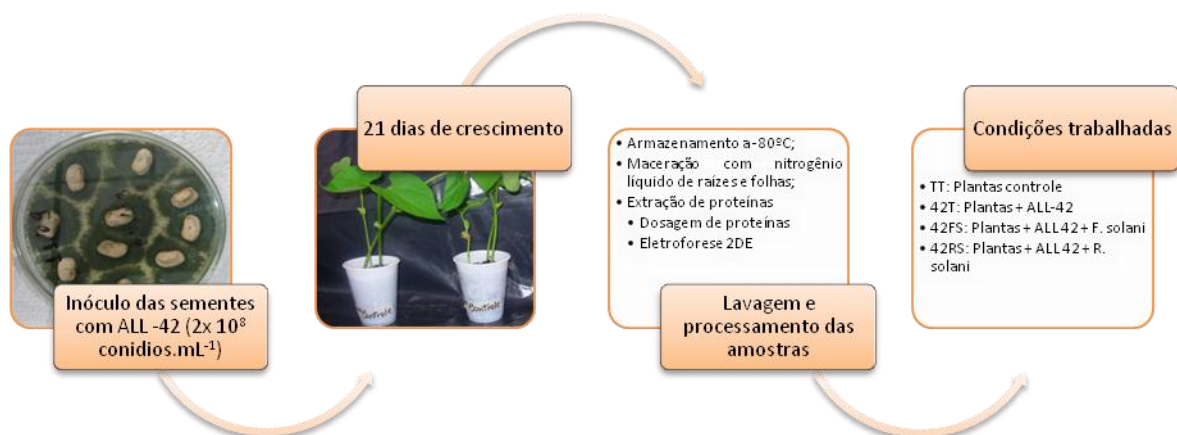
Inóculo das sementes com ALL -42 (2x $10^8$ conidios.mL$^{-1}$)

21 dias de crescimento

Controle

Controle

• Armazenamento a-80ºC;
• Maceração com nitrogênio líquido de raízes e folhas;
• Extração de proteínas
• Dosagem de proteínas
• Eletroforese 2DE

Lavagem e processamento das amostras

Condições trabalhadas

• TT: Plantas controle
• 42T: Plantas + ALL-42
• 42FS: Plantas + ALL 42 + F. solani
• 42RS: Plantas + ALL 42 + R. solani